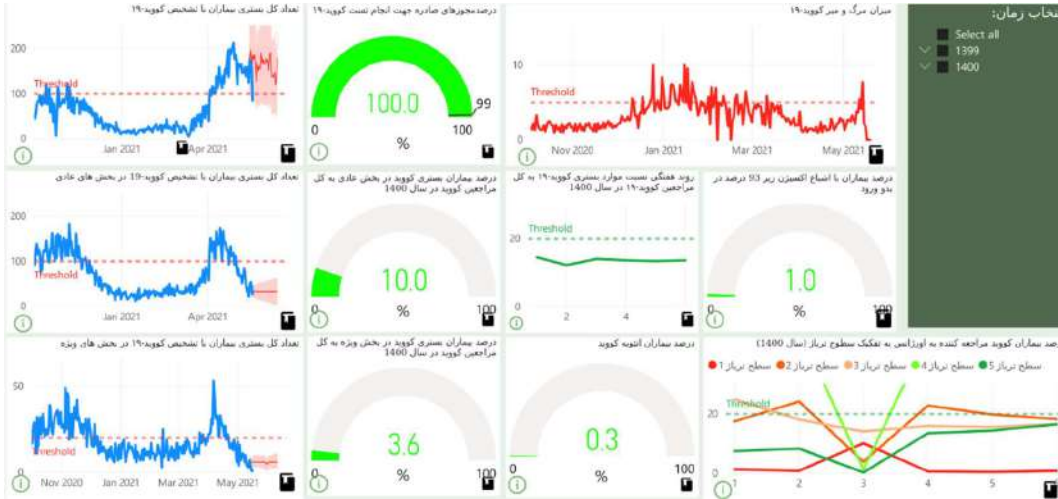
تعداد کل بستری بیماران با تشخیص کووید-۱۹
200
100
Threshold
0
Jan 2021
Apr 2021

درصد مجوزهای صادره جهت انجام تست کووید-۱۹
100.0
99
0
100
%

میزان مرگ و میر کووید-۱۹
10
5
Threshold
0
Nov 2020
Jan 2021
Mar 2021
May 2021

انتخاب زمان:
Select all
1399
1400

تعداد کل بستری بیماران با تشخیص کووید-۱۹ در بخش های عادی
100
Threshold
0
Jan 2021
Apr 2021

درصد بیماران بستری کووید در بخش عادی به کل مراجعین کووید در سال 1400
10.0
0
100
%

روند هفتگی نسبت موارد بستری کووید-۱۹ به کل مراجعین کووید-۱۹ در سال 1400
Threshold
20
0
2
4

درصد بیماران با اشباع اکسیژن زیر 93 درصد در بدو ورود
1.0
0
100
%

تعداد کل بستری بیماران با تشخیص کووید-۱۹ در بخش های ویژه
50
Threshold
0
Nov 2020
Jan 2021
Mar 2021
May 2021

درصد بیماران بستری کووید در بخش ویژه به کل مراجعین کووید در سال 1400
3.6
0
100
%

درصد بیماران انتوبه کووید
0.3
0
100
%

درصد بیماران کووید مراجعه کننده به اورژانس به تفکیک سطوح تریاژ (سال 1400)
سطح تریاژ 1
سطح تریاژ 2
سطح تریاژ 3
سطح تریاژ 4
سطح تریاژ 5
Threshold
20
0
1
2
3
4
5